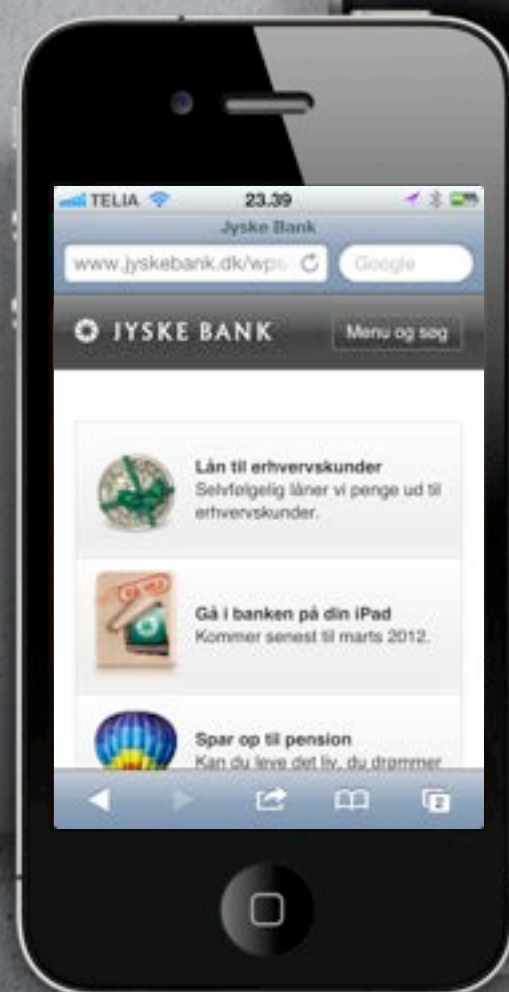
TELIA 23.39

Jyske Bank

www.jyskebank.dk/wps/

Google

JYSKE BANK

Menu og søg

Lån til erhvervskunder
Selvfølgelig låner vi penge ud til erhvervskunder.

Gå i banken på din iPad
Kommer senest til marts 2012.

Spar op til pension
Kan du leve det liv, du drømmer

2